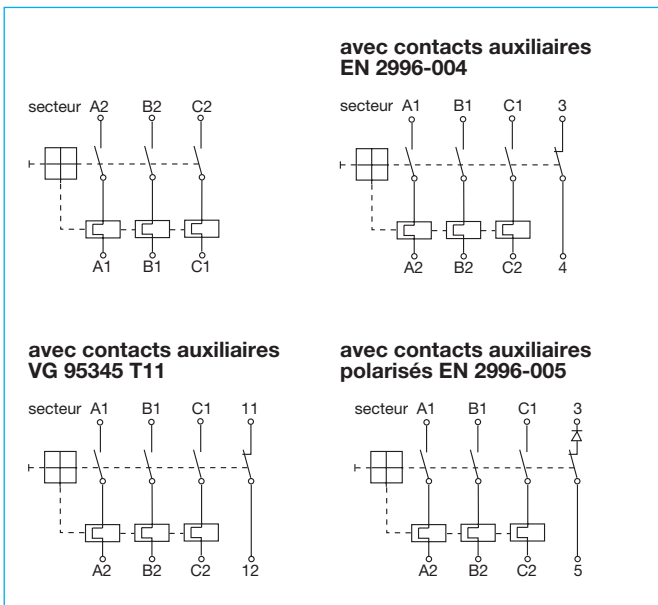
secteur A2 B2 C2

A1 B1 C1

**avec contacts auxiliaires EN 2996-004**

secteur A1 B1 C1 3

A2 B2 C2 4

**avec contacts auxiliaires VG 95345 T11**

secteur A1 B1 C1 11

A2 B2 C2 12

**avec contacts auxiliaires polarisés EN 2996-005**

secteur A1 B1 C1 3

A2 B2 C2 5